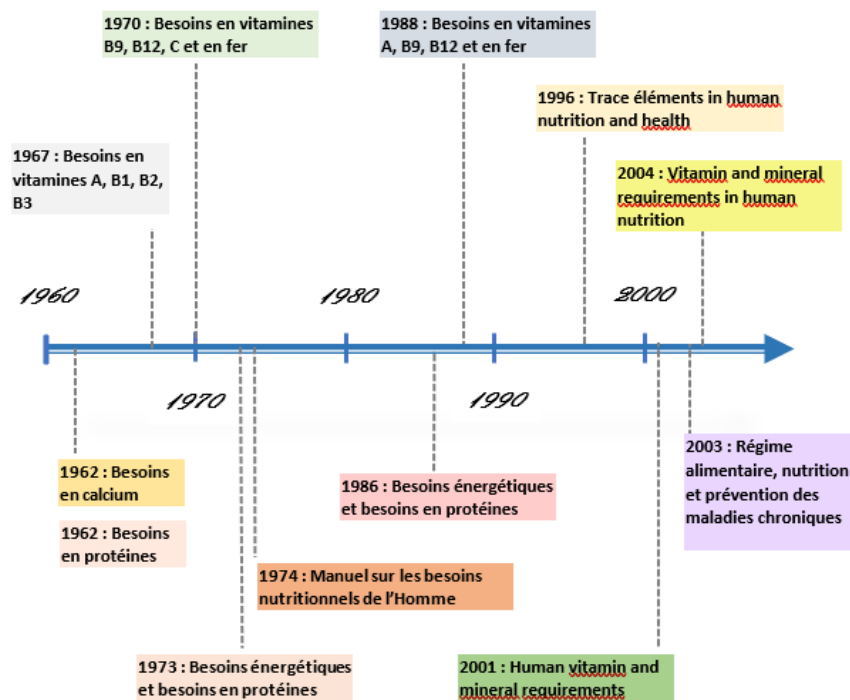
1970 : Besoins en vitamines B9, B12, C et en fer

1988 : Besoins en vitamines A, B9, B12 et en fer

1996 : Trace éléments in human nutrition and health

1967 : Besoins en vitamines A, B1, B2, B3

2004 : Vitamin and mineral requirements in human nutrition

1960

1980

2000

1970

1990

2003 : Régime alimentaire, nutrition et prévention des maladies chroniques

1962 : Besoins en calcium

1986 : Besoins énergétiques et besoins en protéines

1962 : Besoins en protéines

1974 : Manuel sur les besoins nutritionnels de l'Homme

1973 : Besoins énergétiques et besoins en protéines

2001 : Human vitamin and mineral requirements